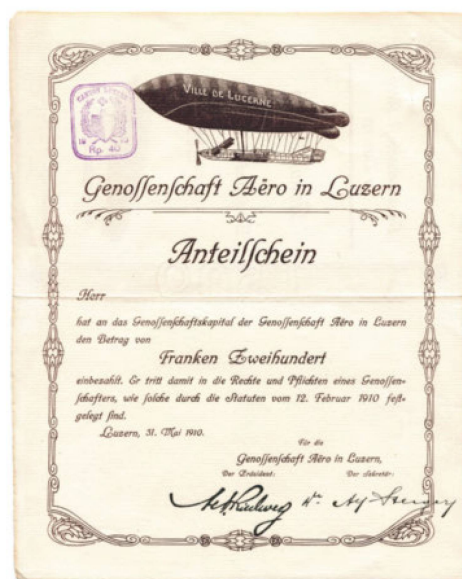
VILLE DE LUCERNE

Genossenschaft Aëro in Luzern

Anteilschein

Herr

hat an das Genossenschaftskapital der Genossenschaft Aëro in Luzern den Betrag von

Franken Zweihundert

einbezahlt. Er tritt damit in die Rechte und Pflichten eines Genossenschafters, wie solche durch die Statuten vom 12. Februar 1910 festgelegt sind.

Luzern, 31. Mai 1910.

Für die
Genossenschaft Aëro in Luzern,
Der Präsident: Der Sekretär:

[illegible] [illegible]

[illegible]
Fr. 40